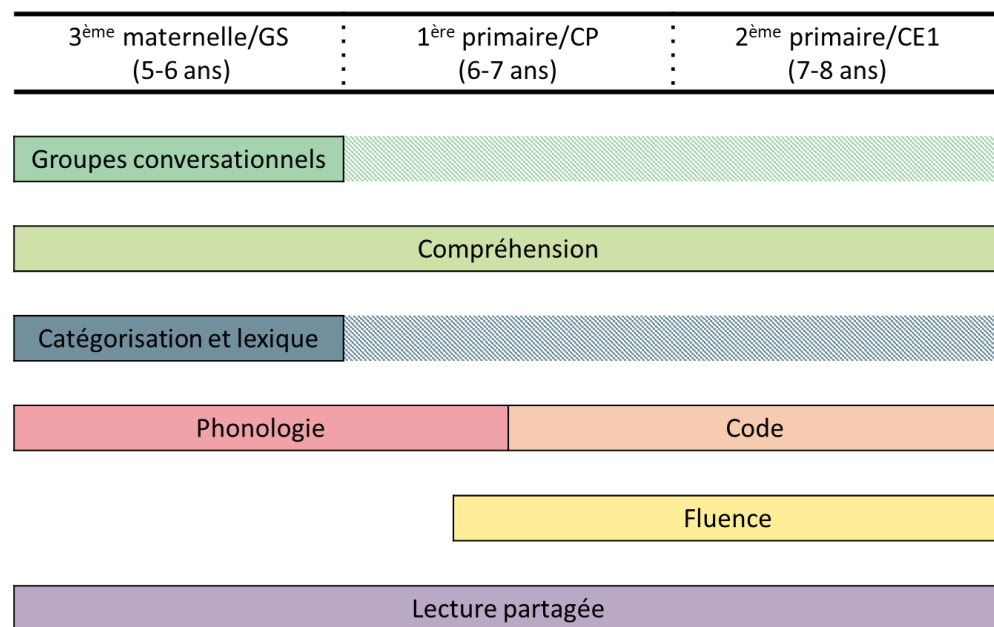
| $3^{ème}$ maternelle/GS (5-6 ans) | $1^{ère}$ primaire/CP (6-7 ans) | $2^{ème}$ primaire/CE1 (7-8 ans) |
|---|---|---|

Groupes conversationnels

Compréhension

Catégorisation et lexique

Phonologie

Code

Fluence

Lecture partagée